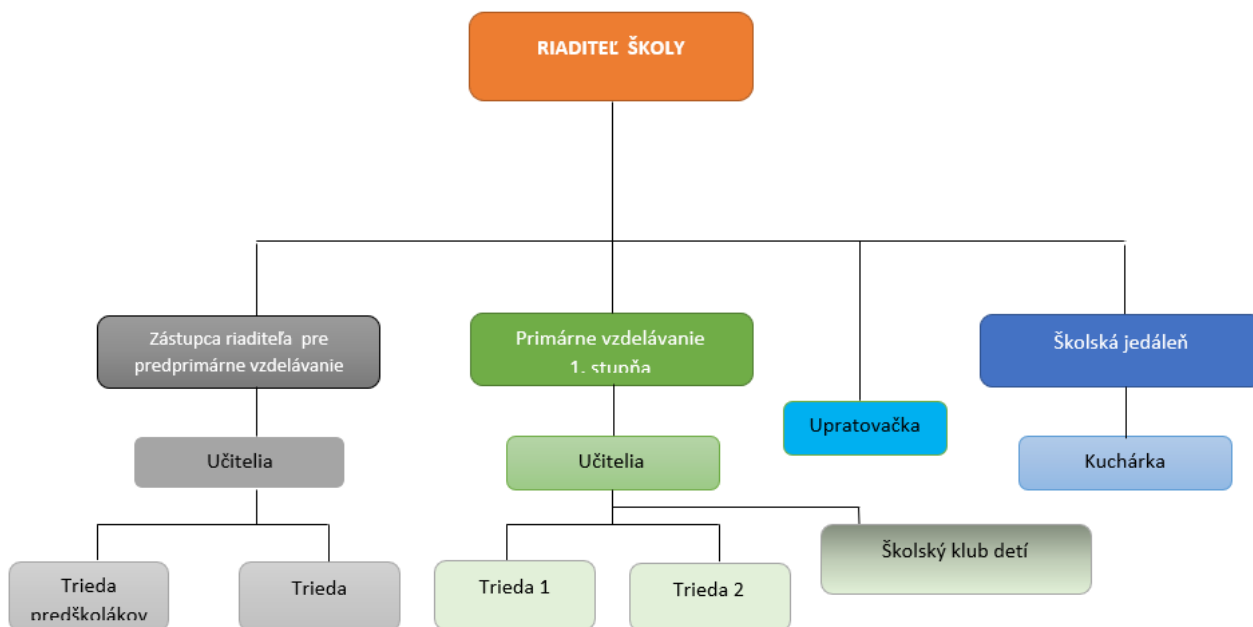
RIADITEĽ ŠKOLY

Zástupca riaditeľa pre predprimárne vzdelávanie

Učitelia

Trieda predškolákov

Trieda

Primárne vzdelávanie 1. stupňa

Učitelia

Trieda 1

Trieda 2

Školský klub detí

Upratovačka

Školská jedáleň

Kuchárka